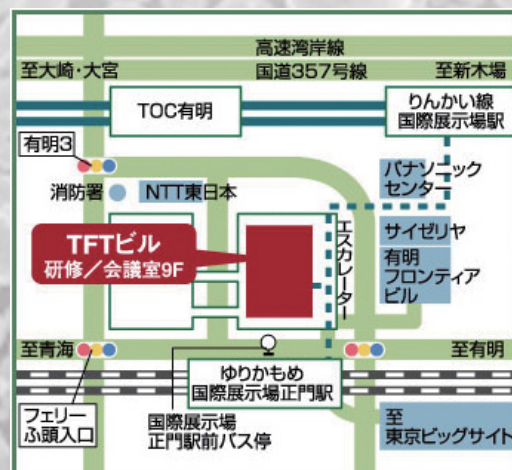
高速湾岸線

至大崎・大宮

国道357号線

至新木場

TOC有明

りんかい線
国際展示場駅

有明3

消防署

NTT東日本

パナソニック
センター

TFTビル
研修／会議室9F

エスカレーター

サイゼリヤ

有明
フロンティア
ビル

至青海

至有明

ゆりかもめ
国際展示場正門駅

フェリー
ふ頭入口

国際展示場
正門駅前バス停

至
東京ビッグサイト